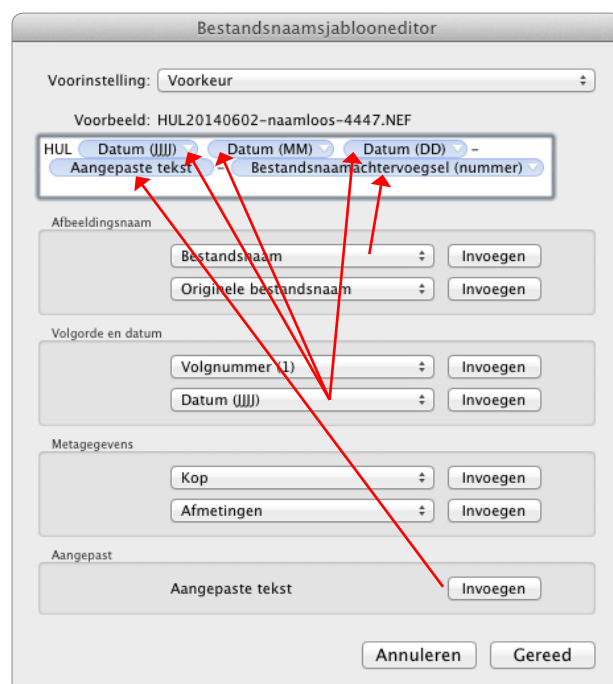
Bestandsnaamsjablooneditor

Voorinstelling: Voorkeur

Voorbeeld: HUL20140602-naamloos-4447.NEF

HUL Datum (JJJJ) Datum (MM) Datum (DD) - Aangepaste tekst - Bestandsnaamachtervoegsel (nummer)

Afbeeldingsnaam

Bestandsnaam Invoegen

Originele bestandsnaam Invoegen

Volgorde en datum

Volgnummer (1) Invoegen

Datum (JJJJ) Invoegen

Metagegevens

Kop Invoegen

Afmetingen Invoegen

Aangepast

Aangepaste tekst Invoegen

Annuleren Gereed